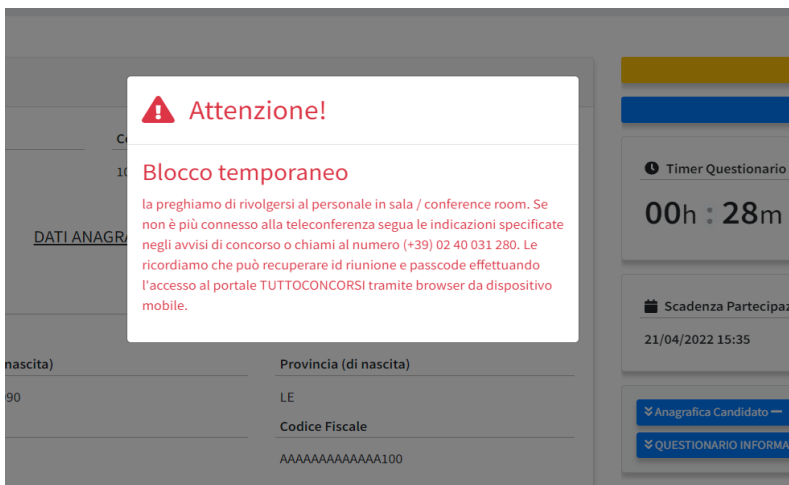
Attenzione!

Blocco temporaneo

la preghiamo di rivolgersi al personale in sala / conference room. Se non è più connesso alla teleconferenza segua le indicazioni specificate negli avvisi di concorso o chiami al numero (+39) 02 40 031 280. Le ricordiamo che può recuperare id riunione e passcode effettuando l'accesso al portale TUTTOCONCORSI tramite browser da dispositivo mobile.

Co

10

DATI ANAGRA

nascita)

90

Provincia (di nascita)

LE

Codice Fiscale

AAAAAAAAAAAAA100

Timer Questionario

00h : 28m

Scadenza Partecipaz

21/04/2022 15:35

Anagrafica Candidato

QUESTIONARIO INFORMA